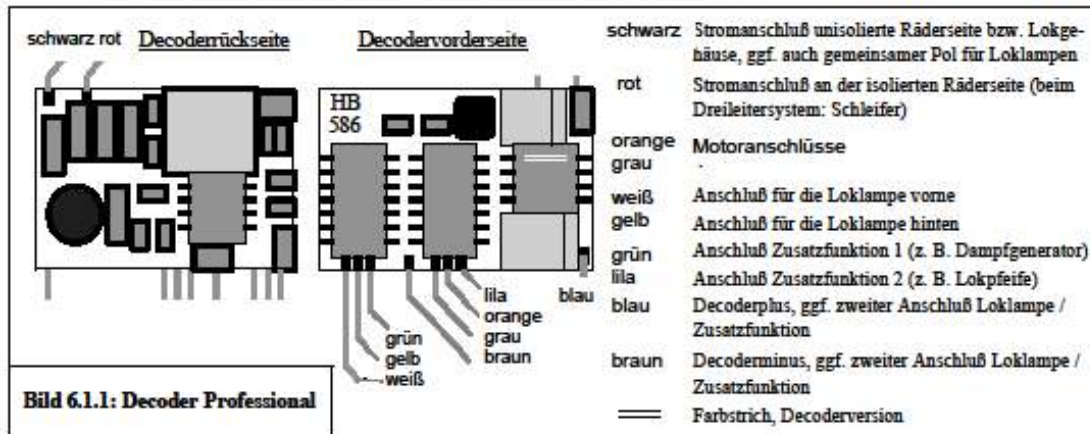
schwarz rot Decoderrückseite

Decodervorderseite

HB 586

grün
gelb
weiß

lila
orange
grau
braun

blau

Bild 6.1.1: Decoder Professional

| | |
|---|---|
| schwarz | Stromanschluß unisolierte Räderseite bzw. Lokgehäuse, ggf. auch gemeinsamer Pol für Loklampen |
| rot | Stromanschluß an der isolierten Räderseite (beim Dreileitersystem: Schleifer) |
| orange grau | Motoranschlüsse |
| weiß | Anschluß für die Loklampe vorne |
| gelb | Anschluß für die Loklampe hinten |
| grün | Anschluß Zusatzfunktion 1 (z. B. Dampfgenerator) |
| lila | Anschluß Zusatzfunktion 2 (z. B. Lokpfeife) |
| blau | Decoderplus, ggf. zweiter Anschluß Loklampe / Zusatzfunktion |
| braun | Decoderminus, ggf. zweiter Anschluß Loklampe / Zusatzfunktion |
| ═ | Farbstrich, Decoderversion |